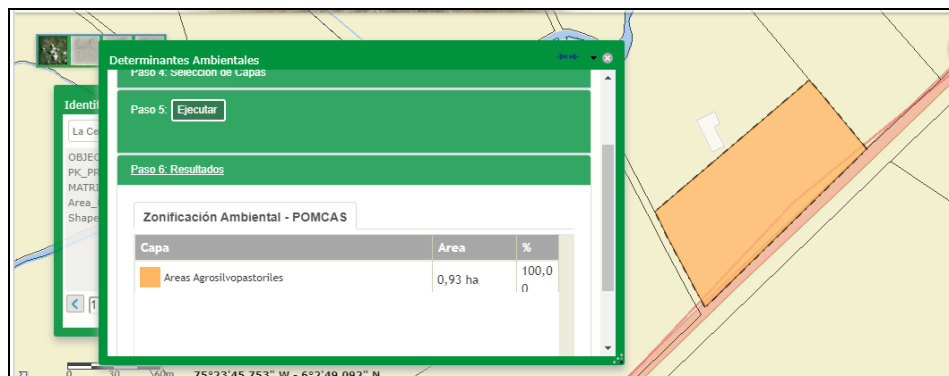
Determinantes Ambientales

Paso 4: Selección de Capas

Paso 5: Ejecutar

Paso 6: Resultados

Zonificación Ambiental - POMCAS

| Capa | Area | % |
|---|---|---|
| Areas Agrosilvopastoriles | 0,93 ha | 100,00 |

Identi

La Ce

OBJEC
PK_PR
MATRI
Area_
Shape

1

0 30 60m

75°23'45,753" W - 6°2'49,092" N